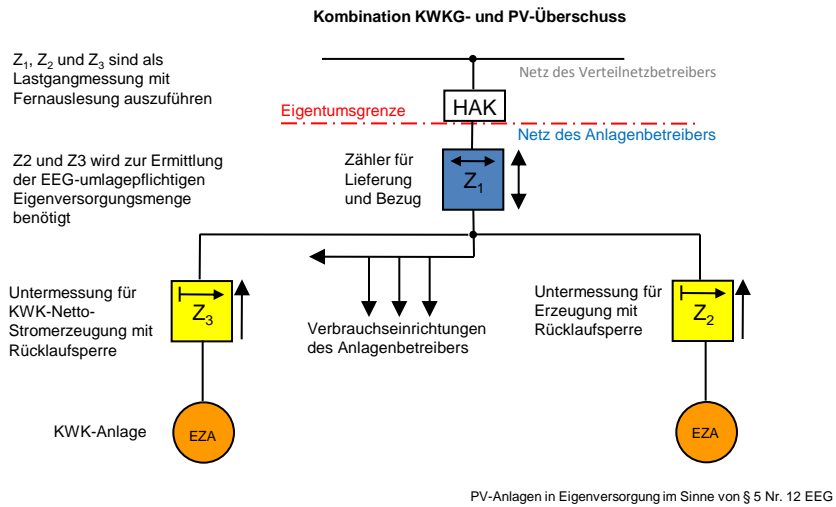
Kombination KWKG- und PV-Überschuss

$Z_1$, $Z_2$ und $Z_3$ sind als Lastgangmessung mit Fernauslesung auszuführen

Netz des Verteilnetzbetreibers

Eigentumsgrenze

HAK

Netz des Anlagenbetreibers

Z2 und Z3 wird zur Ermittlung der EEG-umlagepflichtigen Eigenversorgungsmenge benötigt

Zähler für Lieferung und Bezug

$Z_1$

Untermessung für KWK-Netto-Stromerzeugung mit Rücklaufsperre

$Z_3$

Verbrauchseinrichtungen des Anlagenbetreibers

Untermessung für Erzeugung mit Rücklaufsperre

$Z_2$

KWK-Anlage

EZA

EZA

PV-Anlagen in Eigenversorgung im Sinne von § 5 Nr. 12 EEG